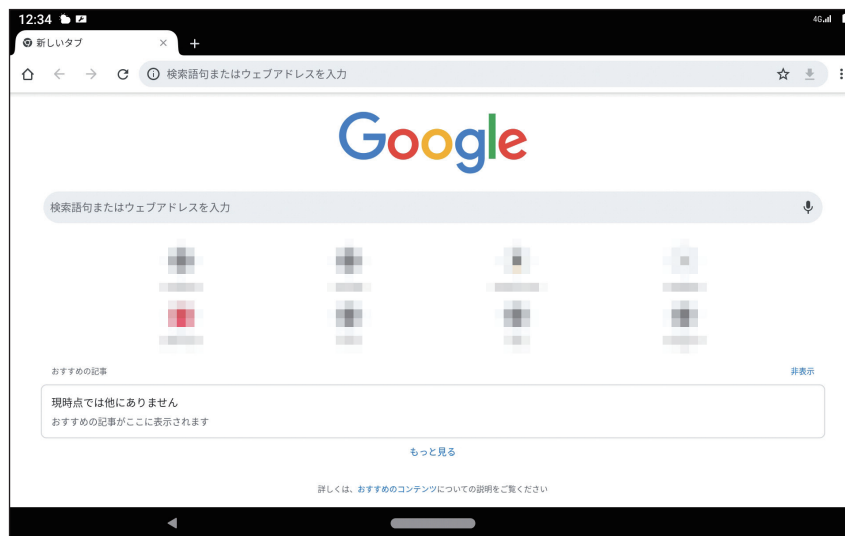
12:34

4G

新しいタブ ×

+

検索語句またはウェブアドレスを入力

Google

検索語句またはウェブアドレスを入力

おすすめの記事

非表示

現時点では他にありません

おすすめの記事がここに表示されます

もっと見る

詳しくは、おすすめのコンテンツについての説明をご覧ください